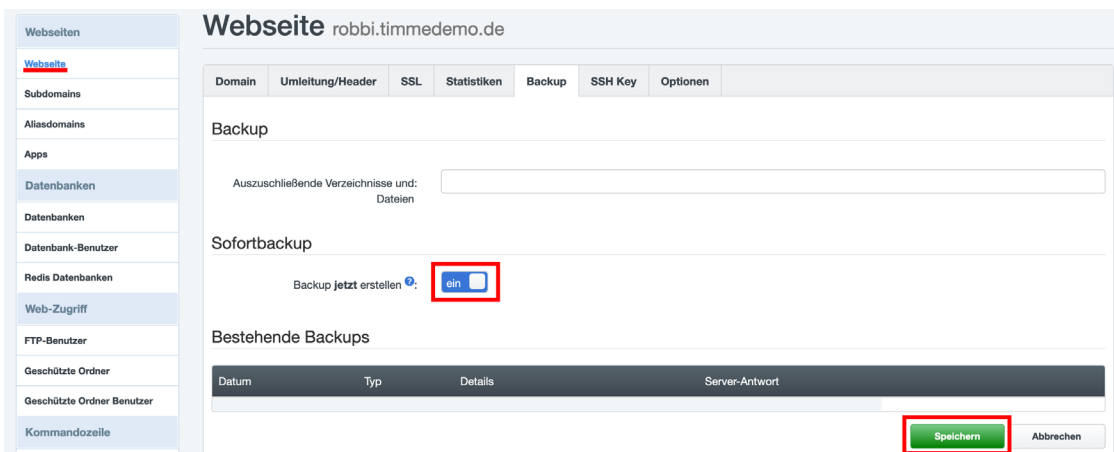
Webseiten
Webseite
Subdomains
Aliasdomains
Apps
Datenbanken
Datenbanken
Datenbank-Benutzer
Redis Datenbanken
Web-Zugriff
FTP-Benutzer
Geschützte Ordner
Geschützte Ordner Benutzer
Kommandozeile

Webseite robbi.timmedemo.de

Domain | Umleitung/Header | SSL | Statistiken | Backup | SSH Key | Optionen

Backup

Auszuschließende Verzeichnisse und: Dateien

Sofortbackup

Backup **jetzt** erstellen ?: ein

Bestehende Backups

| Datum | Typ | Details | Server-Antwort |
|---|---|---|---|

Speichern
Abbrechen